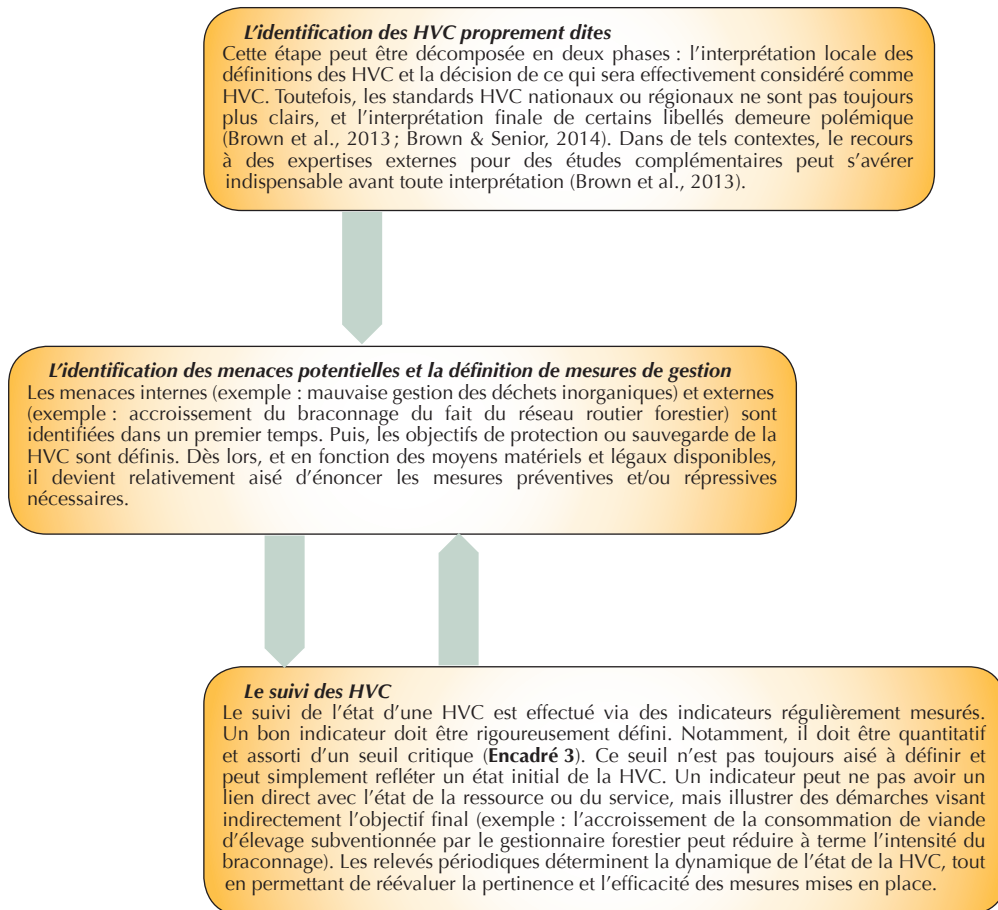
L'identification des HVC proprement dites
Cette étape peut être décomposée en deux phases : l'interprétation locale des définitions des HVC et la décision de ce qui sera effectivement considéré comme HVC. Toutefois, les standards HVC nationaux ou régionaux ne sont pas toujours plus clairs, et l'interprétation finale de certains libellés demeure polémique (Brown et al., 2013 ; Brown & Senior, 2014). Dans de tels contextes, le recours à des expertises externes pour des études complémentaires peut s'avérer indispensable avant toute interprétation (Brown et al., 2013).

L'identification des menaces potentielles et la définition de mesures de gestion
Les menaces internes (exemple : mauvaise gestion des déchets inorganiques) et externes (exemple : accroissement du braconnage du fait du réseau routier forestier) sont identifiées dans un premier temps. Puis, les objectifs de protection ou sauvegarde de la HVC sont définis. Dès lors, et en fonction des moyens matériels et légaux disponibles, il devient relativement aisé d'énoncer les mesures préventives et/ou répressives nécessaires.

Le suivi des HVC
Le suivi de l'état d'une HVC est effectué via des indicateurs régulièrement mesurés. Un bon indicateur doit être rigoureusement défini. Notamment, il doit être quantitatif et assorti d'un seuil critique (Encadré 3). Ce seuil n'est pas toujours aisé à définir et peut simplement refléter un état initial de la HVC. Un indicateur peut ne pas avoir un lien direct avec l'état de la ressource ou du service, mais illustrer des démarches visant indirectement l'objectif final (exemple : l'accroissement de la consommation de viande d'élevage subventionnée par le gestionnaire forestier peut réduire à terme l'intensité du braconnage). Les relevés périodiques déterminent la dynamique de l'état de la HVC, tout en permettant de réévaluer la pertinence et l'efficacité des mesures mises en place.